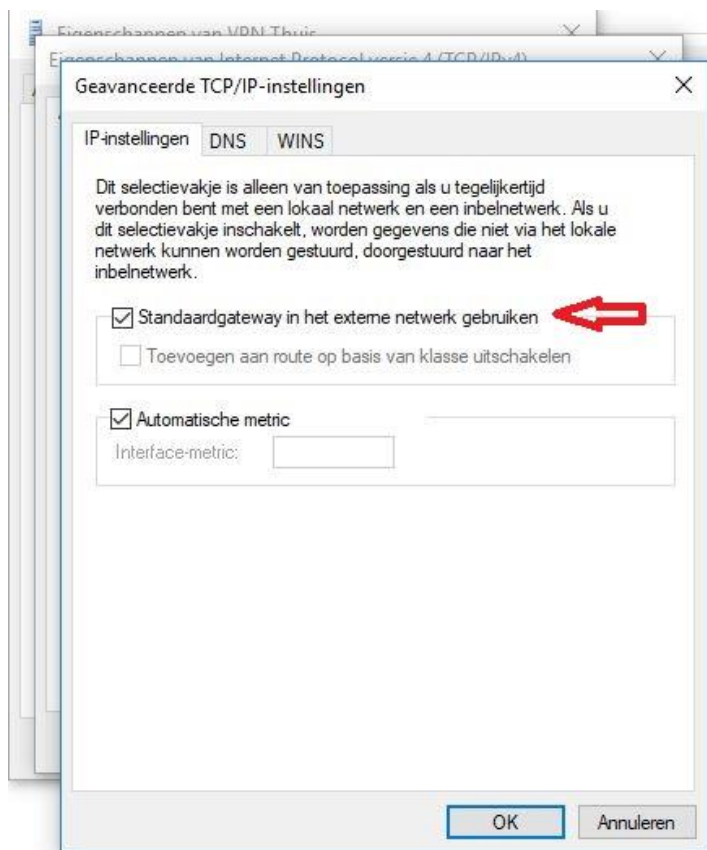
Eigenschappen van VPN Thuis
Eigenschappen van Internet Protocol versie 4 (TCP/IPv4)
Geavanceerde TCP/IP-instellingen

IP-instellingen DNS WINS

Dit selectievakje is alleen van toepassing als u tegelijkertijd verbonden bent met een lokaal netwerk en een inbelnetwerk. Als u dit selectievakje inschakelt, worden gegevens die niet via het lokale netwerk kunnen worden gestuurd, doorgestuurd naar het inbelnetwerk.

Standaardgateway in het externe netwerk gebruiken

Toevoegen aan route op basis van klasse uitschakelen

Automatische metric

Interface-metric:

OK Annuleren